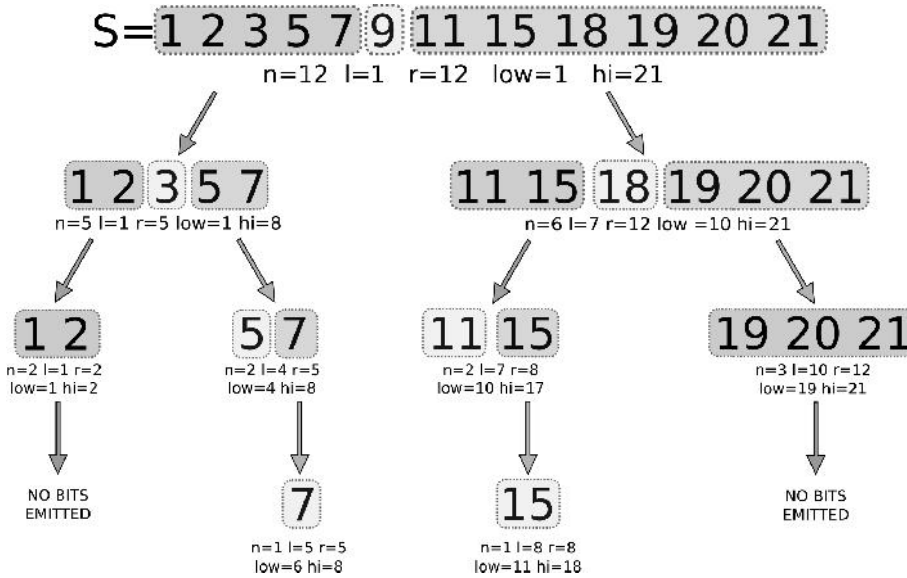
S= 1 2 3 5 7 9 11 15 18 19 20 21

n=12 l=1 r=12 low=1 hi=21

1 2 3 5 7

n=5 l=1 r=5 low=1 hi=8

11 15 18 19 20 21

n=6 l=7 r=12 low =10 hi=21

1 2

n=2 l=1 r=2 low=1 hi=2

5 7

n=2 l=4 r=5 low=4 hi=8

11 15

n=2 l=7 r=8 low=10 hi=17

19 20 21

n=3 l=10 r=12 low=19 hi=21

NO BITS EMITTED

7

n=1 l=5 r=5 low=6 hi=8

15

n=1 l=8 r=8 low=11 hi=18

NO BITS EMITTED